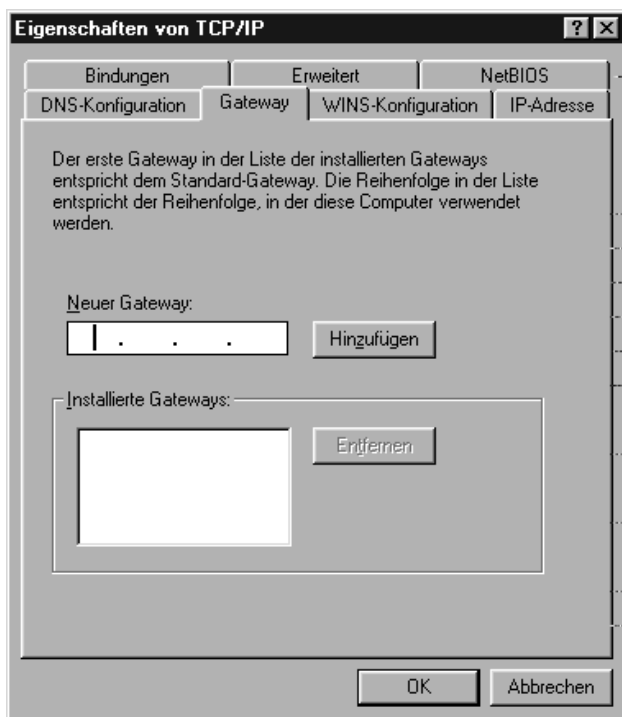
Eigenschaften von TCP/IP

? X

Bindungen | Erweitert | NetBIOS

DNS-Konfiguration | Gateway | WINS-Konfiguration | IP-Adresse

Der erste Gateway in der Liste der installierten Gateways entspricht dem Standard-Gateway. Die Reihenfolge in der Liste entspricht der Reihenfolge, in der diese Computer verwendet werden.

Neuer Gateway:

. . .

Hinzufügen

Installierte Gateways:

Entfernen

OK

Abbrechen